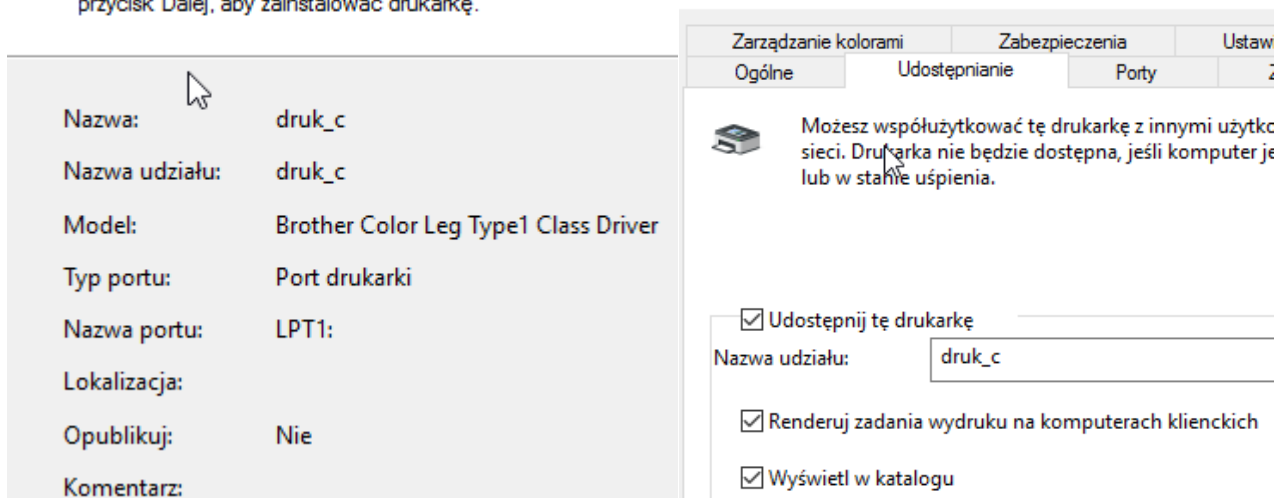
przycisk Dalej, aby zainstalować drukarkę.

| | |
|---|---|
| Nazwa: | druk_c |
| Nazwa udziału: | druk_c |
| Model: | Brother Color Leg Type1 Class Driver |
| Typ portu: | Port drukarki |
| Nazwa portu: | LPT1: |
| Lokalizacja: | |
| Opublikuj: | Nie |
| Komentarz: | |

Zarządzanie kolorami | Zabezpieczenia | Ustaw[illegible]
Ogólne | Udostępnianie | Porty | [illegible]

Możesz współużytkować tę drukarkę z innymi użytko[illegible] sieci. Drukarka nie będzie dostępna, jeśli komputer je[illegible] lub w stanie uśpienia.

☑ Udostępnij tę drukarkę
Nazwa udziału: druk_c
☑ Renderuj zadania wydruku na komputerach klienckich
☑ Wyświetl w katalogu